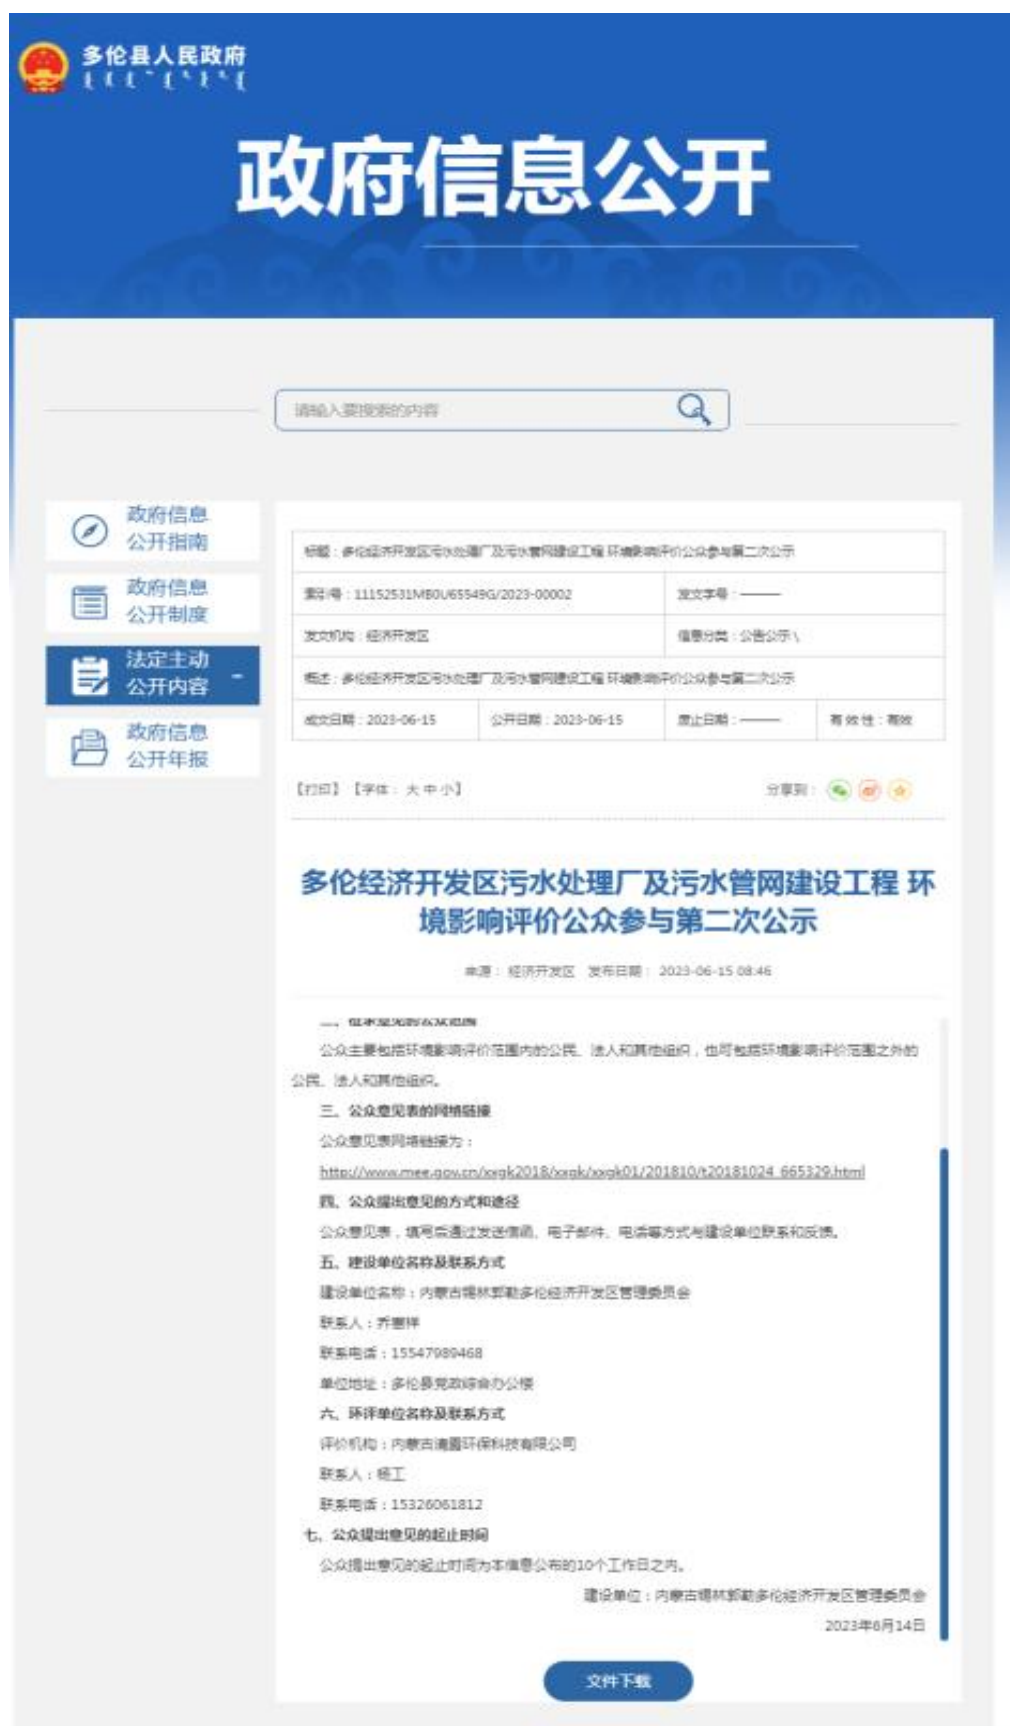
多伦县人民政府

政府信息公开

请输入要搜索的内容

政府信息公开指南

政府信息公开制度

法定主动公开内容

政府信息公开年报

| 标题：多伦经济开发区污水处理厂及污水管网建设工程 环境影响评价公众参与第二次公示 | | | |
|---|---|---|---|
| 索引号：11152531MB0U65549G/2023-00002 | | 发文字号：——— | |
| 发文机构：经济开发区 | | 信息分类：公告公示\ | |
| 概述：多伦经济开发区污水处理厂及污水管网建设工程 环境影响评价公众参与第二次公示 | | | |
| 成文日期：2023-06-15 | 公开日期：2023-06-15 | 废止日期：——— | 有效性：有效 |

【打印】【字体：大 中 小】 分享到：

多伦经济开发区污水处理厂及污水管网建设工程 环境影响评价公众参与第二次公示

来源：经济开发区 发布日期：2023-06-15 08:46

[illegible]

公众主要包括环境影响评价范围内的公民、法人和其他组织，也可包括环境影响评价范围之外的公民、法人和其他组织。

三、公众意见表的网络链接

公众意见表网络链接为：

http://www.mee.gov.cn/xxgk2018/xxgk/xxgk01/201810/t20181024_665329.html

四、公众提出意见的方式和途径

公众意见表，填写后通过发送信函、电子邮件、电话等方式与建设单位联系和反馈。

五、建设单位名称及联系方式

建设单位名称：内蒙古锡林郭勒多伦经济开发区管理委员会

联系人：乔善祥

联系电话：15547989468

单位地址：多伦县党政综合办公楼

六、环评单位名称及联系方式

评价机构：内蒙古清源环保科技有限公司

联系人：杨工

联系电话：15326061812

七、公众提出意见的起止时间

公众提出意见的起止时间为本信息公布的10个工作日之内。

建设单位：内蒙古锡林郭勒多伦经济开发区管理委员会

2023年6月14日

文件下载